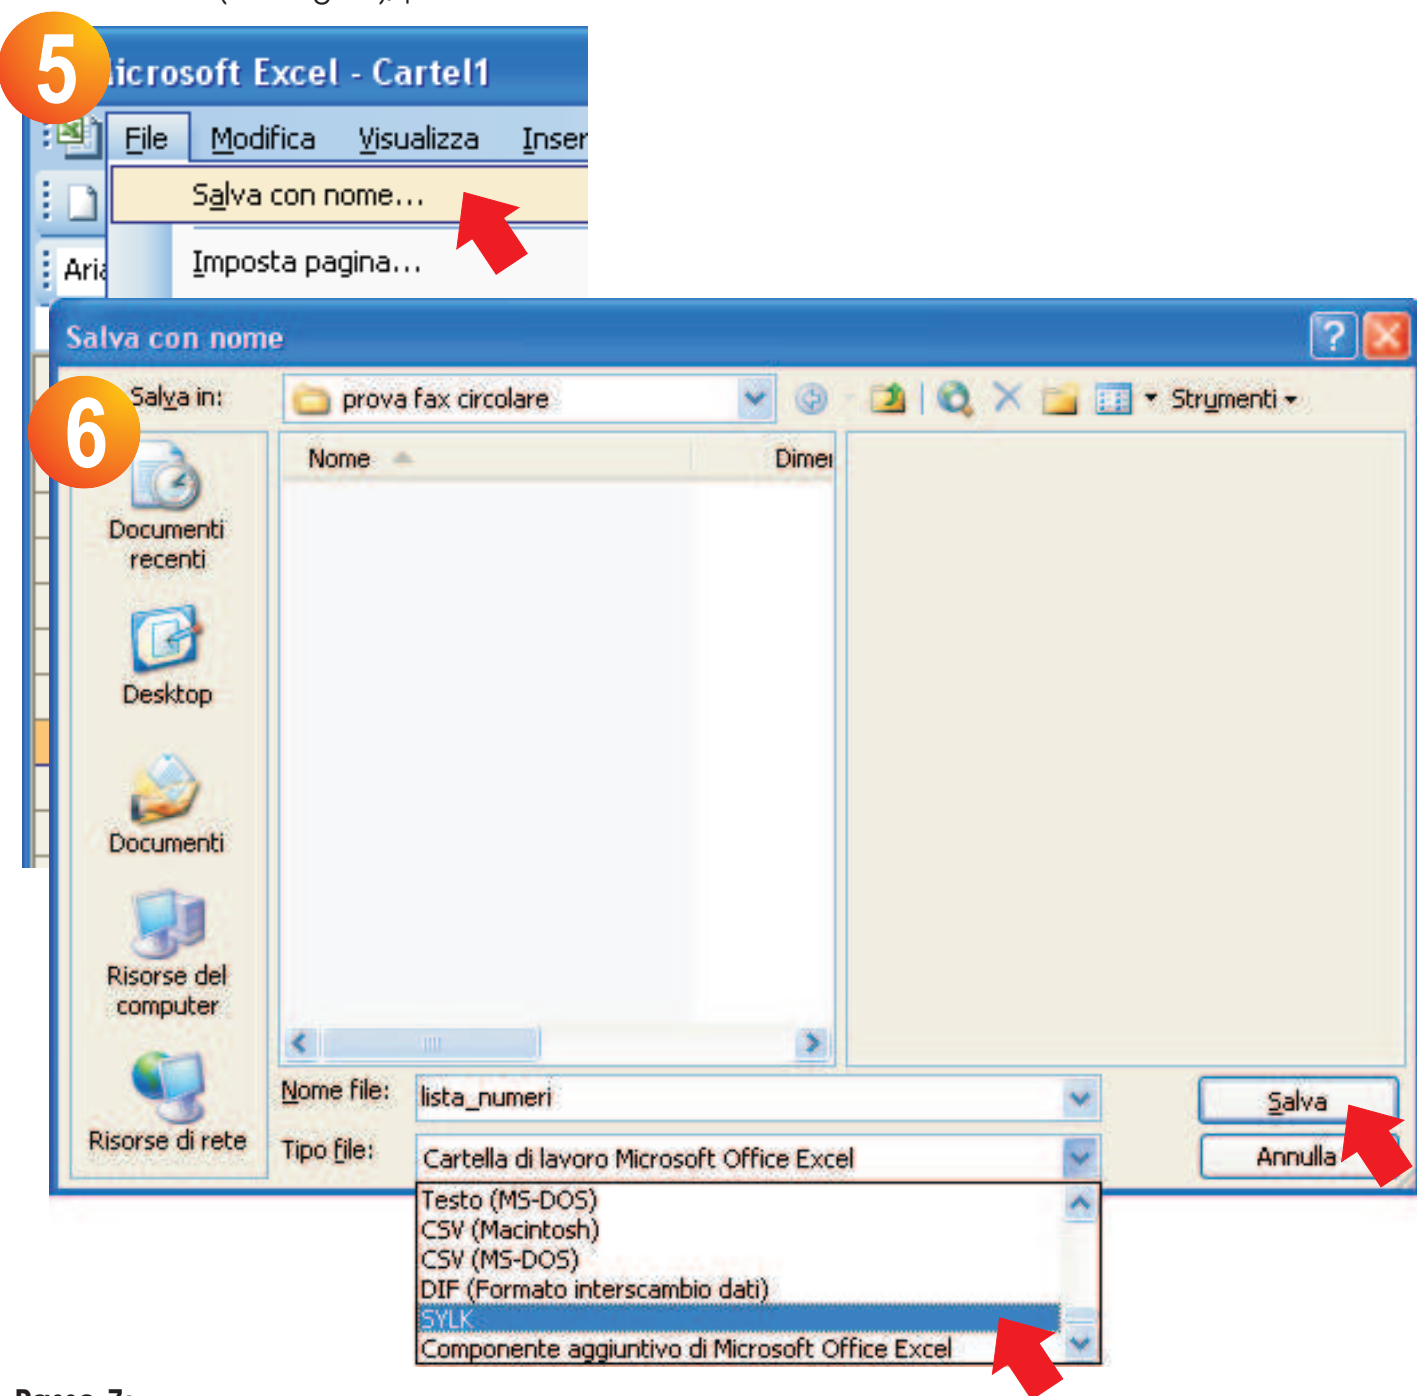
5

icrosoft Excel - Cartel1

File Modifica Visualizza Inser

Salva con nome...

Imposta pagina...

Aria

Salva con nome

6

Salva in: prova fax circolare

Strumenti

Nome Dimer

Documenti recenti

Desktop

Documenti

Risorse del computer

Risorse di rete

Nome file: lista_numeri

Tipo file: Cartella di lavoro Microsoft Office Excel

Salva

Annulla

Testo (MS-DOS)
CSV (Macintosh)
CSV (MS-DOS)
DIF (Formato interscambio dati)
SYLK
Componente aggiuntivo di Microsoft Office Excel